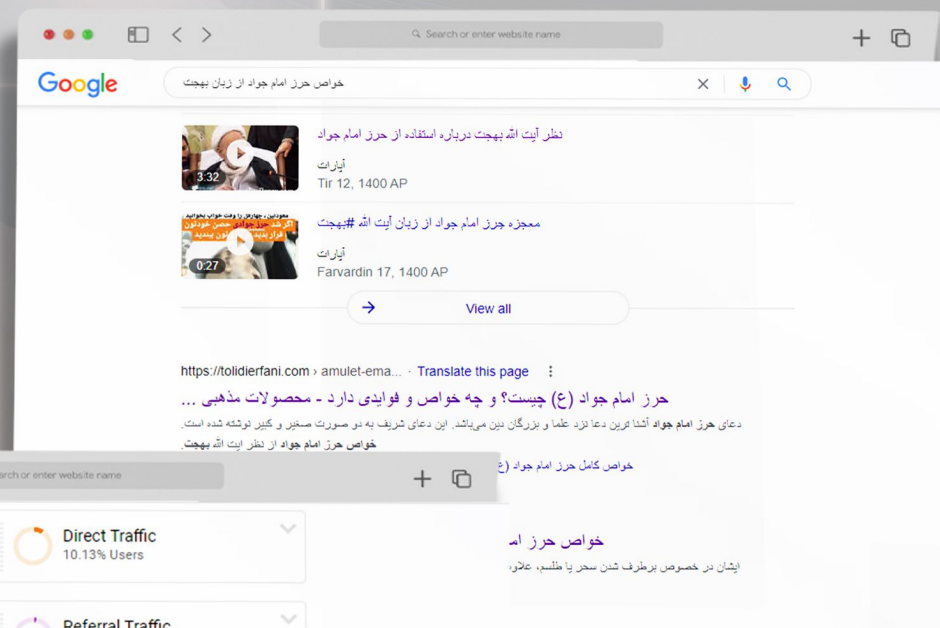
Search or enter website name

Google

خواص حرز امام جواد از زبان بهجت

نظر آیت الله بهجت درباره استفاده از حرز امام جواد

3:32

آپارات

Tir 12, 1400 AP

معجزه حرز امام جواد از زبان آیت الله #بهجت

0:27

آپارات

Farvardin 17, 1400 AP

View all

https://tolidierfani.com › amulet-ema... · Translate this page

حرز امام جواد (ع) چیست؟ و چه خواص و فوایدی دارد - محصولات مذهبی ...

دعای حرز امام جواد آشنا ترین دعا نزد علما و بزرگان دین می‌باشد. این دعای شریف به دو صورت صغیر و کبیر نوشته شده است.

خواص حرز امام جواد از نظر ایت الله بهجت.

خواص کامل حرز امام جواد (ع

Search or enter website name

Direct Traffic

10.13% Users

Referral Traffic

خواص حرز ام

ایشان در خصوص برطرف شدن سحر یا طلسم، علا